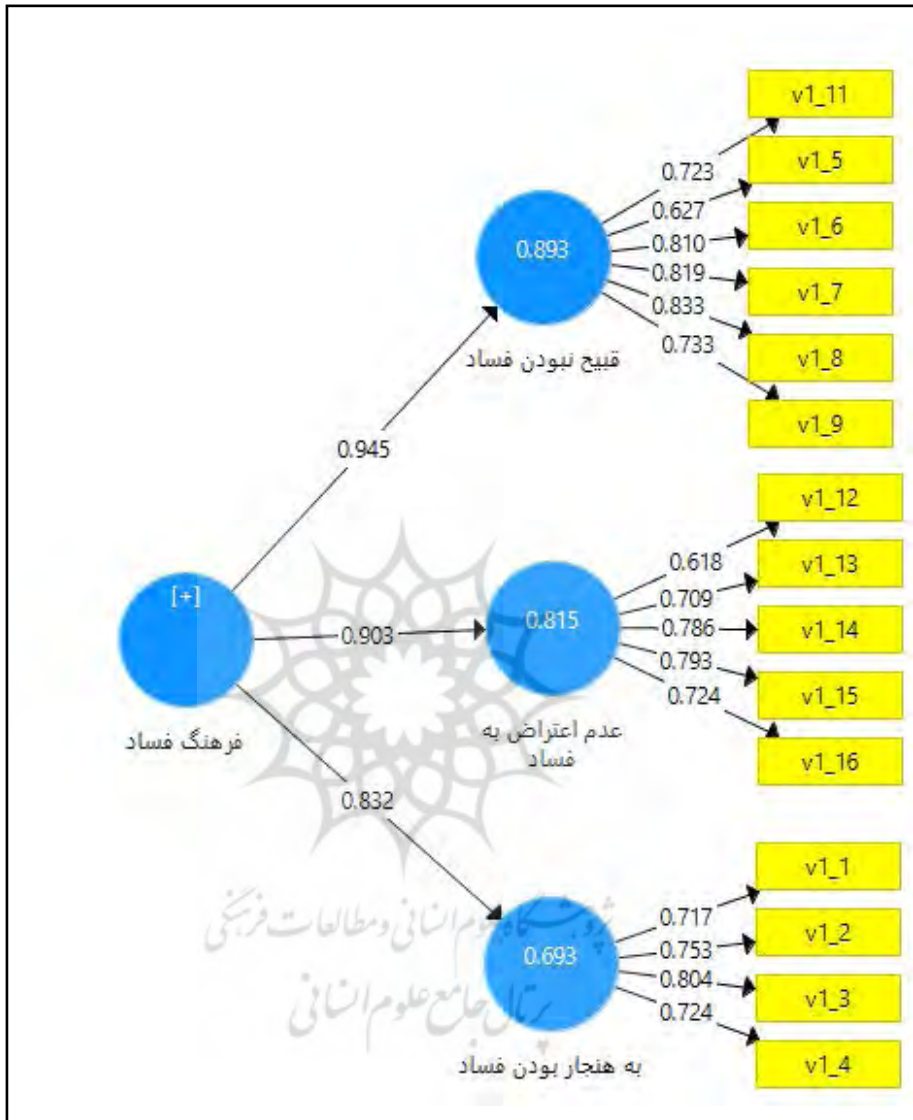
v1_11
v1_5
v1_6
v1_7
v1_8
v1_9
0.723
0.627
0.810
0.819
0.833
0.733
0.893
قبیح نبودن فساد
0.945
v1_12
v1_13
v1_14
v1_15
v1_16
0.618
0.709
0.786
0.793
0.724
[+]
0.903
0.815
فرهنگ فساد
عدم اعتراض به فساد
0.832
v1_1
v1_2
v1_3
v1_4
0.717
0.753
0.804
0.724
0.693
به هنجار بودن فساد
پژوهشگاه علوم انسانی و مطالعات فرهنگی
پرتال جامع علوم انسانی